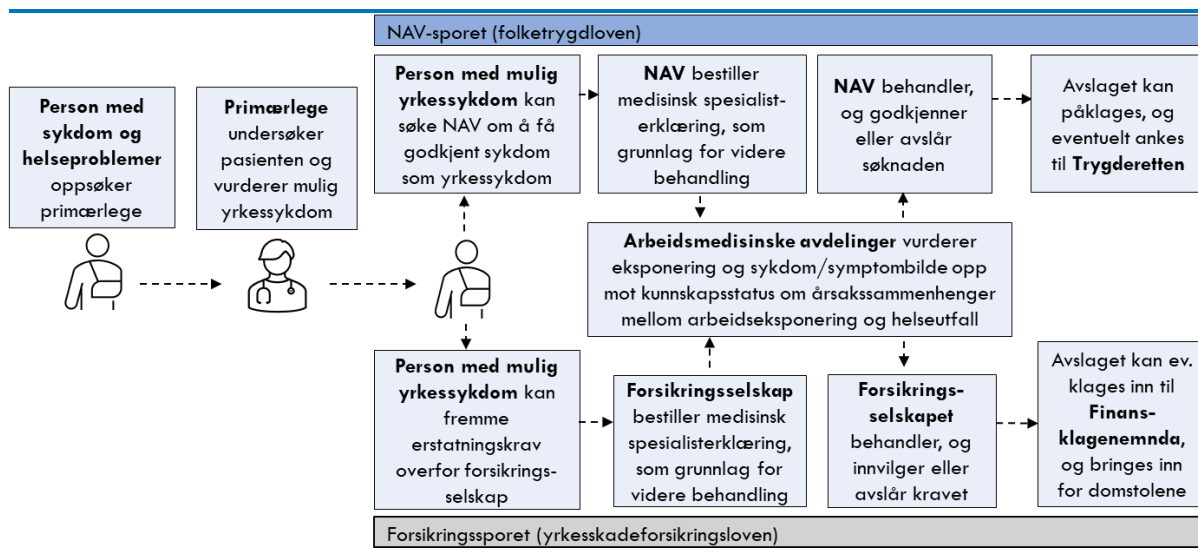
NAV-sporet (folketrygdloven)

Person med sykdom og helseproblemer oppsøker primærlege

Primærlege undersøker pasienten og vurderer mulig yrkessykdom

Person med mulig yrkessykdom kan søke NAV om å få godkjent sykdom som yrkessykdom

NAV bestiller medisinsk spesialisterklæring, som grunnlag for videre behandling

NAV behandler, og godkjenner eller avslår søknaden

Avslaget kan påklages, og eventuelt ankes til Trygderetten

Arbeidsmedisinske avdelinger vurderer eksponering og sykdom/symptombilde opp mot kunnskapsstatus om årsakssammenhenger mellom arbeidseksponering og helseutfall

Person med mulig yrkessykdom kan fremme erstatningskrav overfor forsikringsselskap

Forsikringsselskap bestiller medisinsk spesialisterklæring, som grunnlag for videre behandling

Forsikringsselskapet behandler, og innvilger eller avslår kravet

Avslaget kan ev. klages inn til Finansklagenemnda, og bringes inn for domstolene

Forsikringssporet (yrkesskadeforsikringsloven)